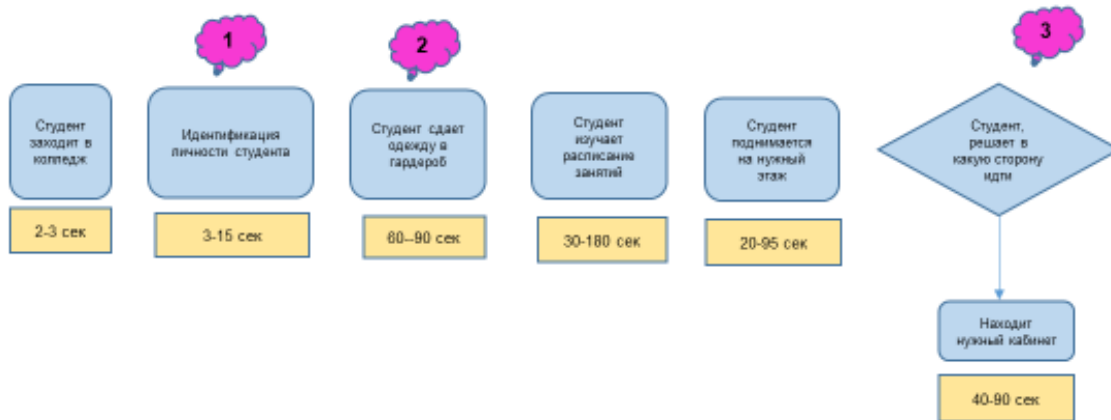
1

2

3

Студент заходит в колледж

2-3 сек

Идентификация личности студента

3-15 сек

Студент сдает одежду в гардероб

60–90 сек

Студент изучает расписание занятий

30-180 сек

Студент поднимается на нужный этаж

20-95 сек

Студент, решает в какую сторону идти

Находит нужный кабинет

40-90 сек